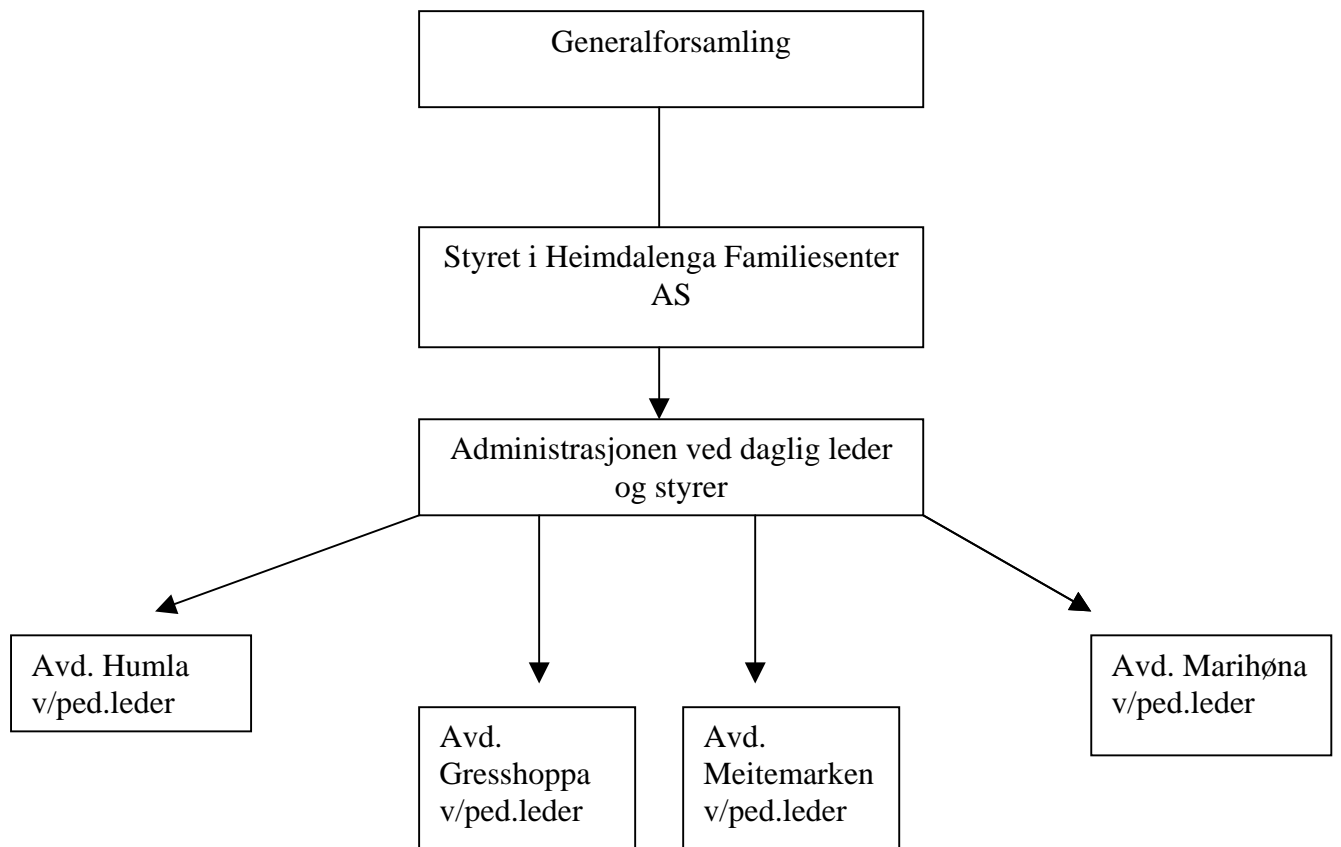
Generalforsamling

Styret i Heimdalenga Familiesenter AS

Administrasjonen ved daglig leder og styrer

Avd. Humla v/ped.leder

Avd. Gresshoppa v/ped.leder

Avd. Meitemarken v/ped.leder

Avd. Marihøna v/ped.leder